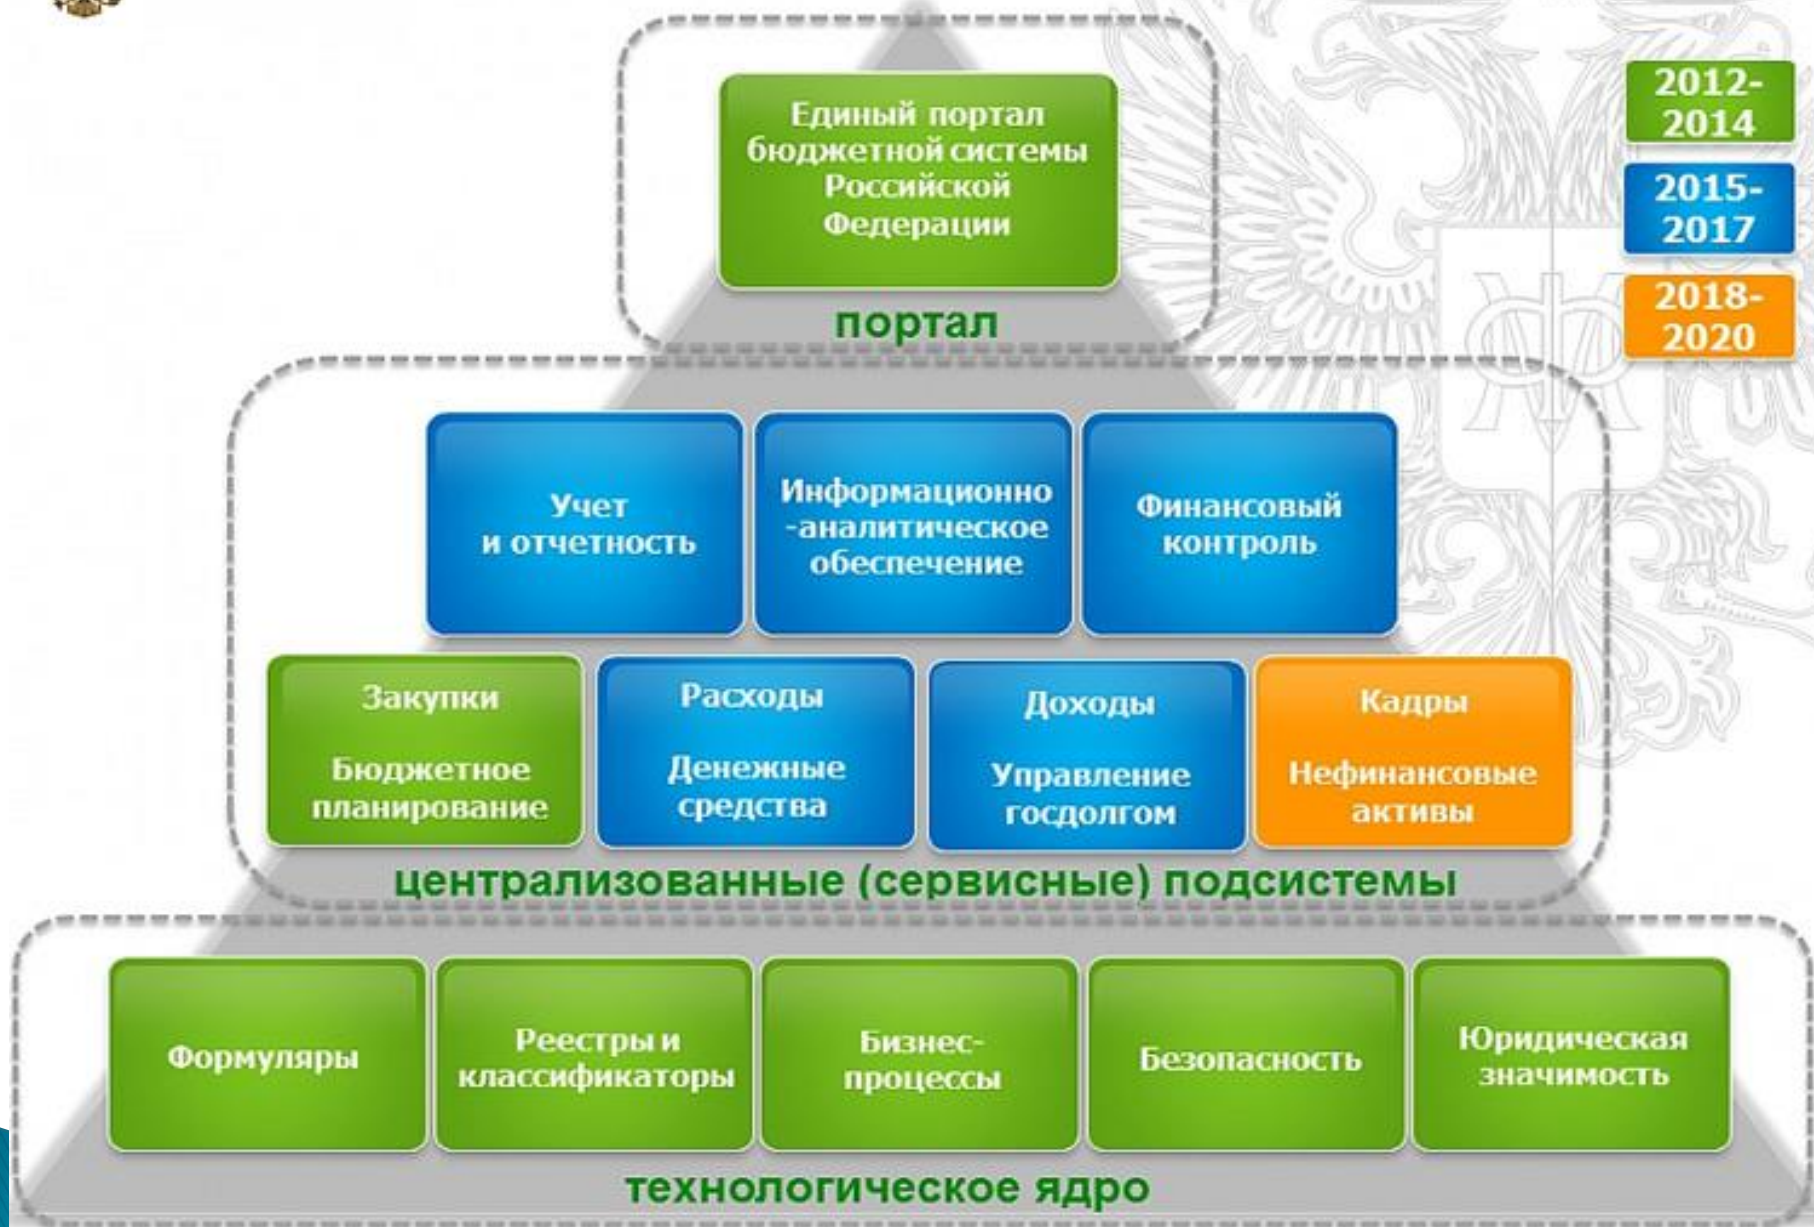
Единый портал бюджетной системы Российской Федерации

портал

2012-2014

2015-2017

2018-2020

Учет и отчетность

Информационно-аналитическое обеспечение

Финансовый контроль

Закупки

Бюджетное планирование

Расходы

Денежные средства

Доходы

Управление госдолгом

Кадры

Нефинансовые активы

централизованные (сервисные) подсистемы

Формуляры

Реестры и классификаторы

Бизнес-процессы

Безопасность

Юридическая значимость

технологическое ядро